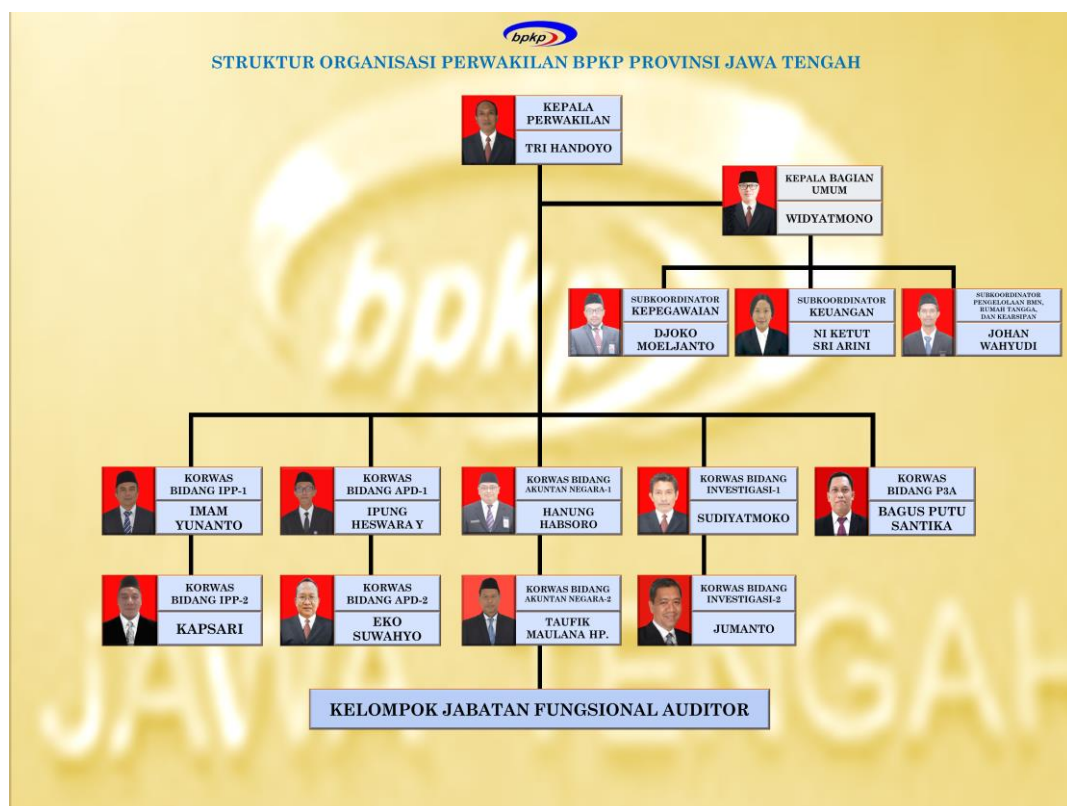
bpkp

STRUKTUR ORGANISASI PERWAKILAN BPKP PROVINSI JAWA TENGAH

KEPALA PERWAKILAN
TRI HANDOYO

KEPALA BAGIAN UMUM
WIDYATMONO

SUBKOORDINATOR KEPEGAWAIAN
DJOKO MOELJANTO

SUBKOORDINATOR KEUANGAN
NI KETUT SRI ARINI

SUBKOORDINATOR PENGELOLAAN BMN, RUMAH TANGGA, DAN KEARSIPAN
JOHAN WAHYUDI

KORWAS BIDANG IPP-1
IMAM YUNANTO

KORWAS BIDANG APD-1
IPUNG HESWARA Y

KORWAS BIDANG AKUNTAN NEGARA-1
HANUNG HABSORO

KORWAS BIDANG INVESTIGASI-1
SUDIYATMOKO

KORWAS BIDANG P3A
BAGUS PUTU SANTIKA

KORWAS BIDANG IPP-2
KAPSARI

KORWAS BIDANG APD-2
EKO SUWAHYO

KORWAS BIDANG AKUNTAN NEGARA-2
TAUFIK MAULANA HP.

KORWAS BIDANG INVESTIGASI-2
JUMANTO

KELOMPOK JABATAN FUNGSIONAL AUDITOR

bpkp
JAWA TENGAH